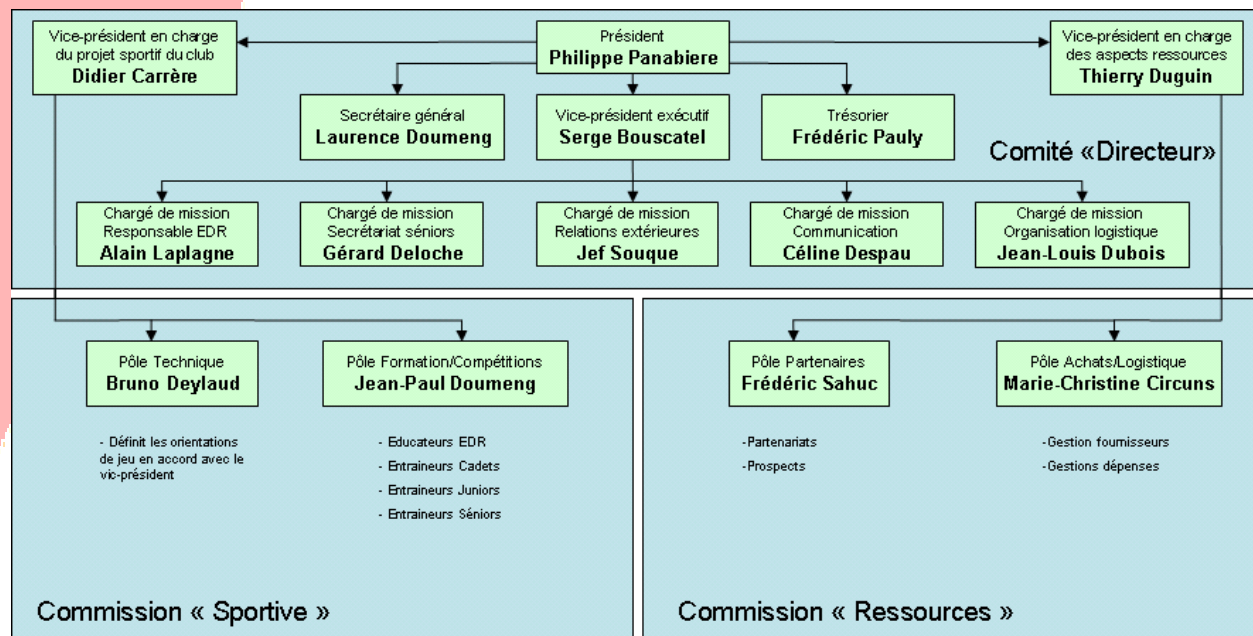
Vice-président en charge du projet sportif du club
Didier Carrère

Président
Philippe Panabiere

Vice-président en charge des aspects ressources
Thierry Duguin

Secrétaire général
Laurence Doumeng

Vice-président exécutif
Serge Bouscatel

Trésorier
Frédéric Pauly

Comité «Directeur»

Chargé de mission
Responsable EDR
Alain Laplagne

Chargé de mission
Secrétariat séniors
Gérard Deloche

Chargé de mission
Relations extérieures
Jef Souque

Chargé de mission
Communication
Céline Despau

Chargé de mission
Organisation logistique
Jean-Louis Dubois

Pôle Technique
Bruno Deylaud

Pôle Formation/Compétitions
Jean-Paul Doumeng

- Définit les orientations de jeu en accord avec le vic-président

- Educateurs EDR
- Entraineurs Cadets
- Entraineurs Juniors
- Entraineurs Séniors

Commission « Sportive »

Pôle Partenaires
Frédéric Sahuc

Pôle Achats/Logistique
Marie-Christine Circuns

-Partenariats
-Prospects

-Gestion fournisseurs
-Gestions dépenses

Commission « Ressources »